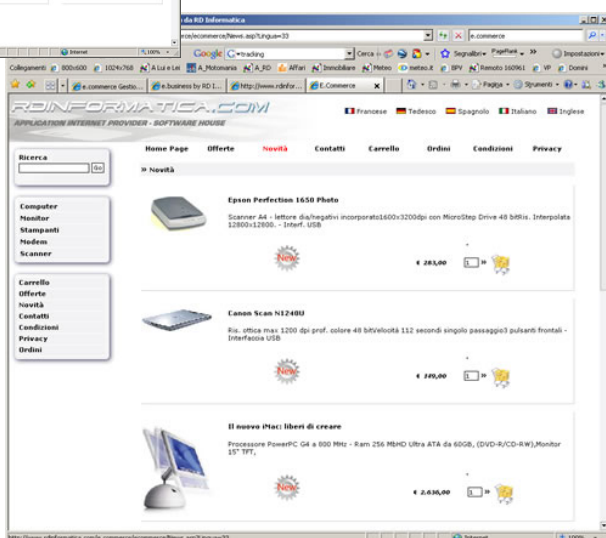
da RD Informatica

rce/ecommerce/News.asp?Lingua=33

e.commerce

Internet

100%

Google G-trading

Cerca

Segnalibri

PageRank

Impostazioni

Collegamenti 800x600 1024x768 A Lui e Lei A_Motomania A_RD Affari Immobiliare Meteo meteo.it BPV Remoto 160961 VP Domini

e.commerce Gestio... e.business by RD I... http://www.rdinfor... E.Commerce

Pagina Strumenti

RDINFORMATICA.COM

APPLICATION INTERNET PROVIDER - SOFTWARE HOUSE

Francese Tedesco Spagnolo Italiano Inglese

Ricerca

Go

Computer
Monitor
Stampanti
Modem
Scanner

Carrello
Offerte
Novità
Contatti
Condizioni
Privacy
Ordini

Home Page Offerte Novità Contatti Carrello Ordini Condizioni Privacy

» Novità

Epson Perfection 1650 Photo

Scanner A4 - lettore dia/negativi incorporato1600x3200dpi con MicroStep Drive 48 bitRis. Interpolata 12800x12800. - Interf. USB

New

€ 283,00

1 »

Canon Scan N1240U

Ris. ottica max 1200 dpi prof. colore 48 bitVelocità 112 secondi singolo passaggio3 pulsanti frontali - Interfaccia USB

New

€ 349,00

1 »

Il nuovo iMac: liberi di creare

Processore PowerPC G4 a 800 MHz - Ram 256 MbHD Ultra ATA da 60GB, (DVD-R/CD-RW),Monitor 15" TFT,

New

€ 2.636,00

1 »

http://www.rdinformatica.com/e.commerce/ecommerce/News.asp?Lingua=33

Internet

100%